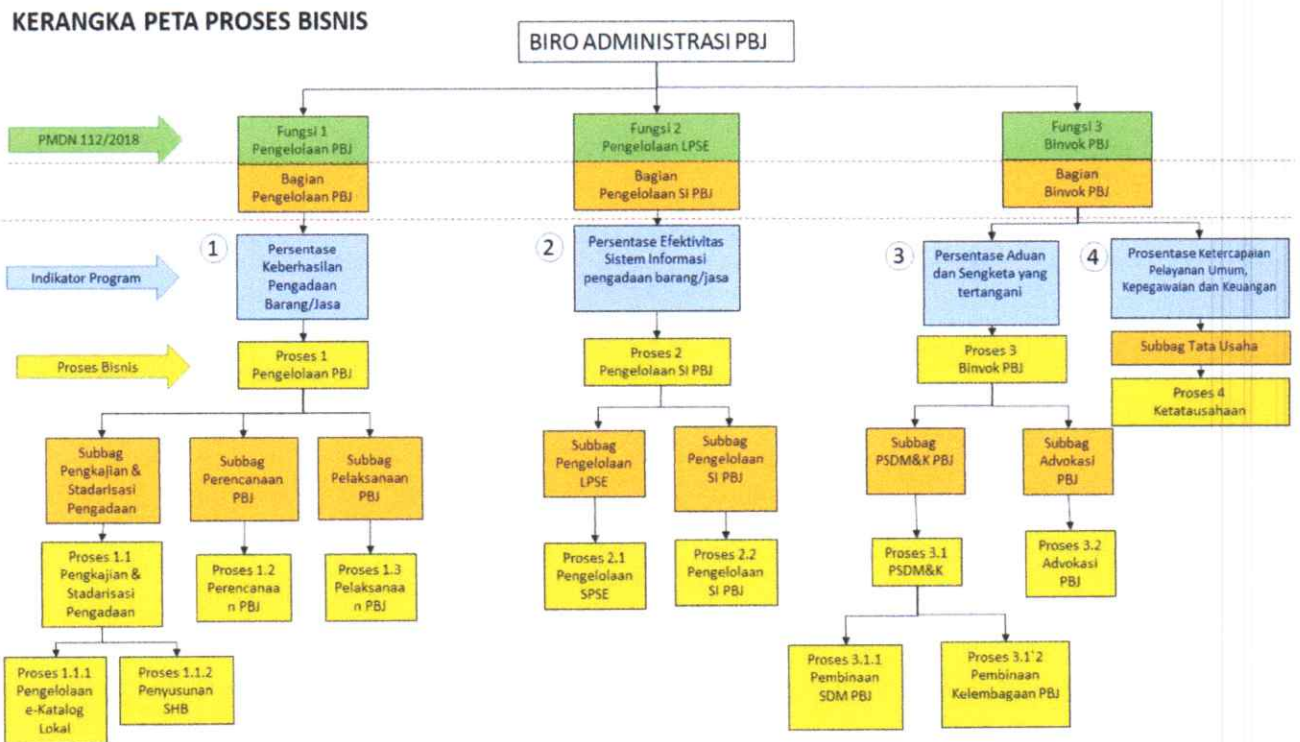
KERANGKA PETA PROSES BISNIS

BIRO ADMINISTRASI PBJ

PMDN 112/2018

Fungsi 1
Pengelolaan PBJ

Fungsi 2
Pengelolaan LPSE

Fungsi 3
Binvok PBJ

Bagian
Pengelolaan PBJ

Bagian
Pengelolaan SI PBJ

Bagian
Binvok PBJ

Indikator Program

1
Persentase Keberhasilan Pengadaan Barang/Jasa

2
Persentase Efektivitas Sistem Informasi pengadaan barang/jasa

3
Persentase Aduan dan Sengketa yang tertangani

4
Prosentase Ketercapaian Pelayanan Umum, Kepegawaian dan Keuangan

Proses Bisnis

Proses 1
Pengelolaan PBJ

Proses 2
Pengelolaan SI PBJ

Proses 3
Binvok PBJ

Subbag Tata Usaha

Proses 4
Ketatausahaan

Subbag Pengkajian & Stadarisasi Pengadaan

Subbag Perencanaan PBJ

Subbag Pelaksanaan PBJ

Subbag Pengelolaan LPSE

Subbag Pengelolaan SI PBJ

Subbag PSDM&K PBJ

Subbag Advokasi PBJ

Proses 1.1
Pengkajian & Stadarisasi Pengadaan

Proses 1.2
Perencanaa n PBJ

Proses 1.3
Pelaksanaa n PBJ

Proses 2.1
Pengelolaan SPSE

Proses 2.2
Pengelolaan SI PBJ

Proses 3.1
PSDM&K

Proses 3.2
Advokasi PBJ

Proses 1.1.1
Pengelolaan e-Katalog Lokal

Proses 1.1.2
Penyusunan SHB

Proses 3.1.1
Pembinaan SDM PBJ

Proses 3.1.2
Pembinaan Kelembagaan PBJ